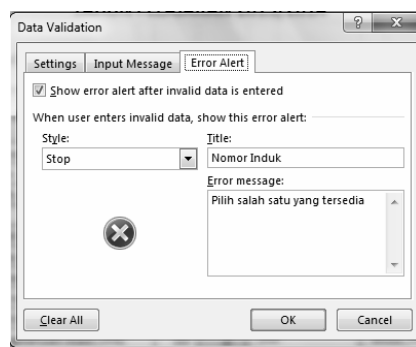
Data Validation

?

Settings

Input Message

Error Alert

Show error alert after invalid data is entered

When user enters invalid data, show this error alert:

Style:

Stop

Title:

Nomor Induk

Error message:

Pilih salah satu yang tersedia

Clear All

OK

Cancel